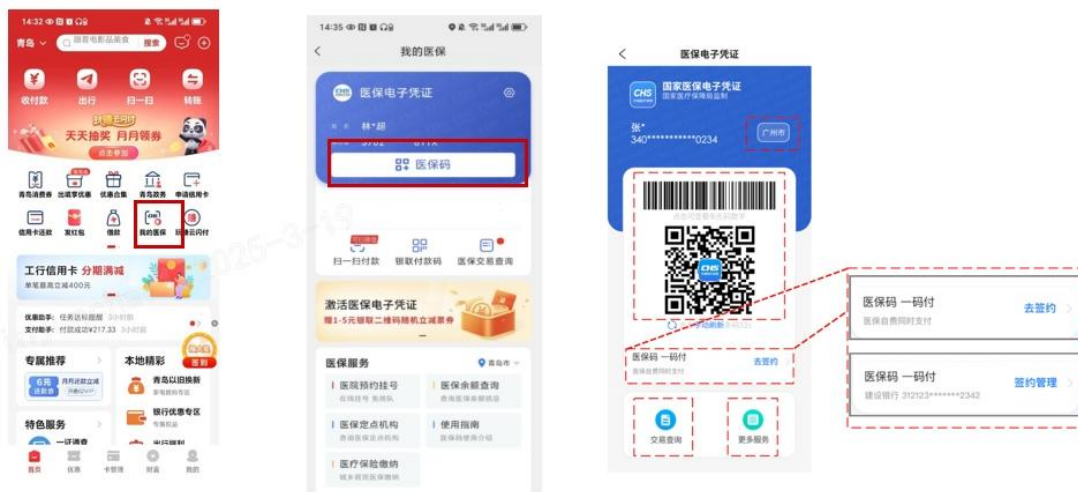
14:32

青岛 搜索

收付款 出行 扫一扫 转账

天天抽奖 月月领券

点击参与

青岛消费券 出境享优惠 优惠合集 青岛政务 申请信用卡

信用卡还款 发红包 借款 我的医保 联通云闪付

工行信用卡 分期满减

单笔最高立减400元

优惠助手 任务达标提醒

支付助手 付款成功¥217.33

专属推荐 本地精彩

青岛以旧换新

银行优惠专区

特色服务

首页 优惠 卡管理 财富 我的

14:35

我的医保

医保电子凭证

林*超

医保码

扫一扫付款 银联付款码 医保交易查询

激活医保电子凭证

赠1-5元银联二维码随机立减券券

医保服务 青岛市

医院预约挂号 医保余额查询

医保定点机构 使用指南

医疗保险缴纳

医保电子凭证

CHS 国家医保电子凭证 国家医疗保障局监制

张*
340**********0234

广州市

手动刷新

医保码 一码付 去签约

交易查询 更多服务

医保码 一码付 去签约
医保自费同时支付

医保码 一码付 签约管理
建设银行 312123*******2343